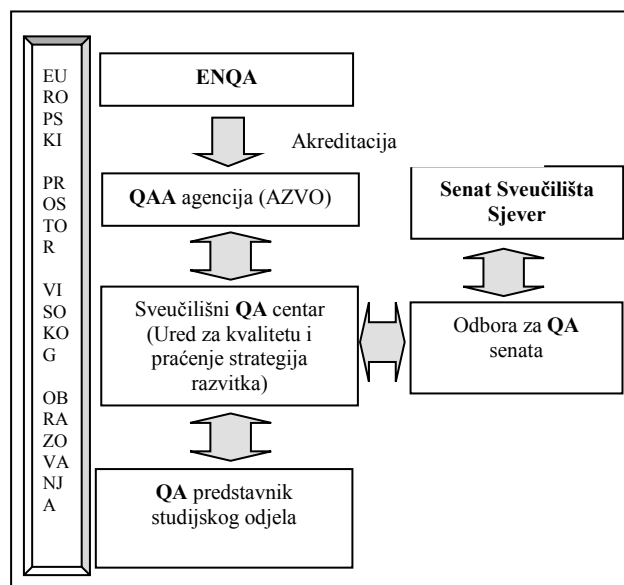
EUROPSKI PROSTOR VISOKOG OBRAZOVANJA

ENQA

Akreditacija

QAA agencija (AZVO)

Senat Sveučilišta Sjever

Sveučilišni QA centar (Ured za kvalitetu i praćenje strategija razvitka)

Odbora za QA senata

QA predstavnik studijskog odjela